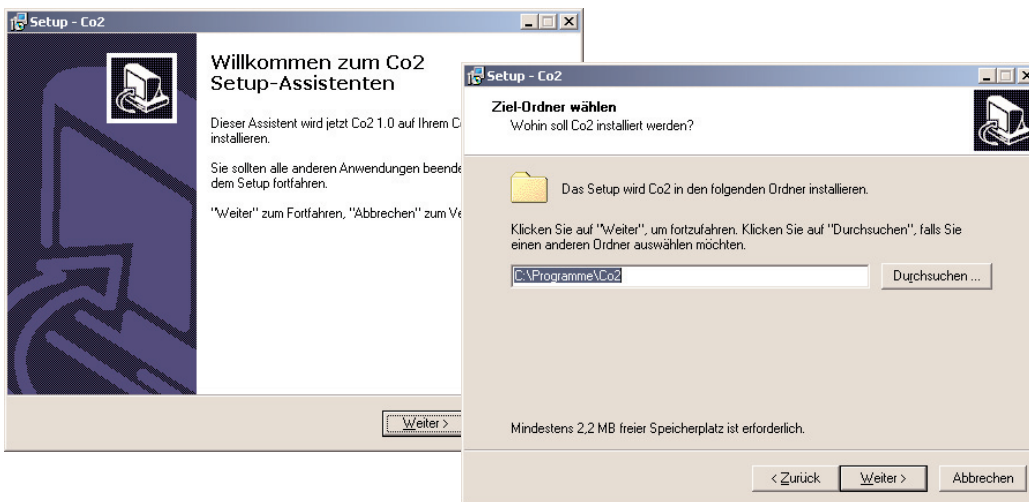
Setup - Co2

Willkommen zum Co2 Setup-Assistenten

Dieser Assistent wird jetzt Co2 1.0 auf Ihrem C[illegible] installieren.

Sie sollten alle anderen Anwendungen beende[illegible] dem Setup fortfahren.

"Weiter" zum Fortfahren, "Abbrechen" zum Ve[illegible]

Weiter >

Setup - Co2

Ziel-Ordner wählen
Wohin soll Co2 installiert werden?

Das Setup wird Co2 in den folgenden Ordner installieren.

Klicken Sie auf "Weiter", um fortzufahren. Klicken Sie auf "Durchsuchen", falls Sie einen anderen Ordner auswählen möchten.

C:\Programme\Co2

Durchsuchen ...

Mindestens 2,2 MB freier Speicherplatz ist erforderlich.

< Zurück

Weiter >

Abbrechen